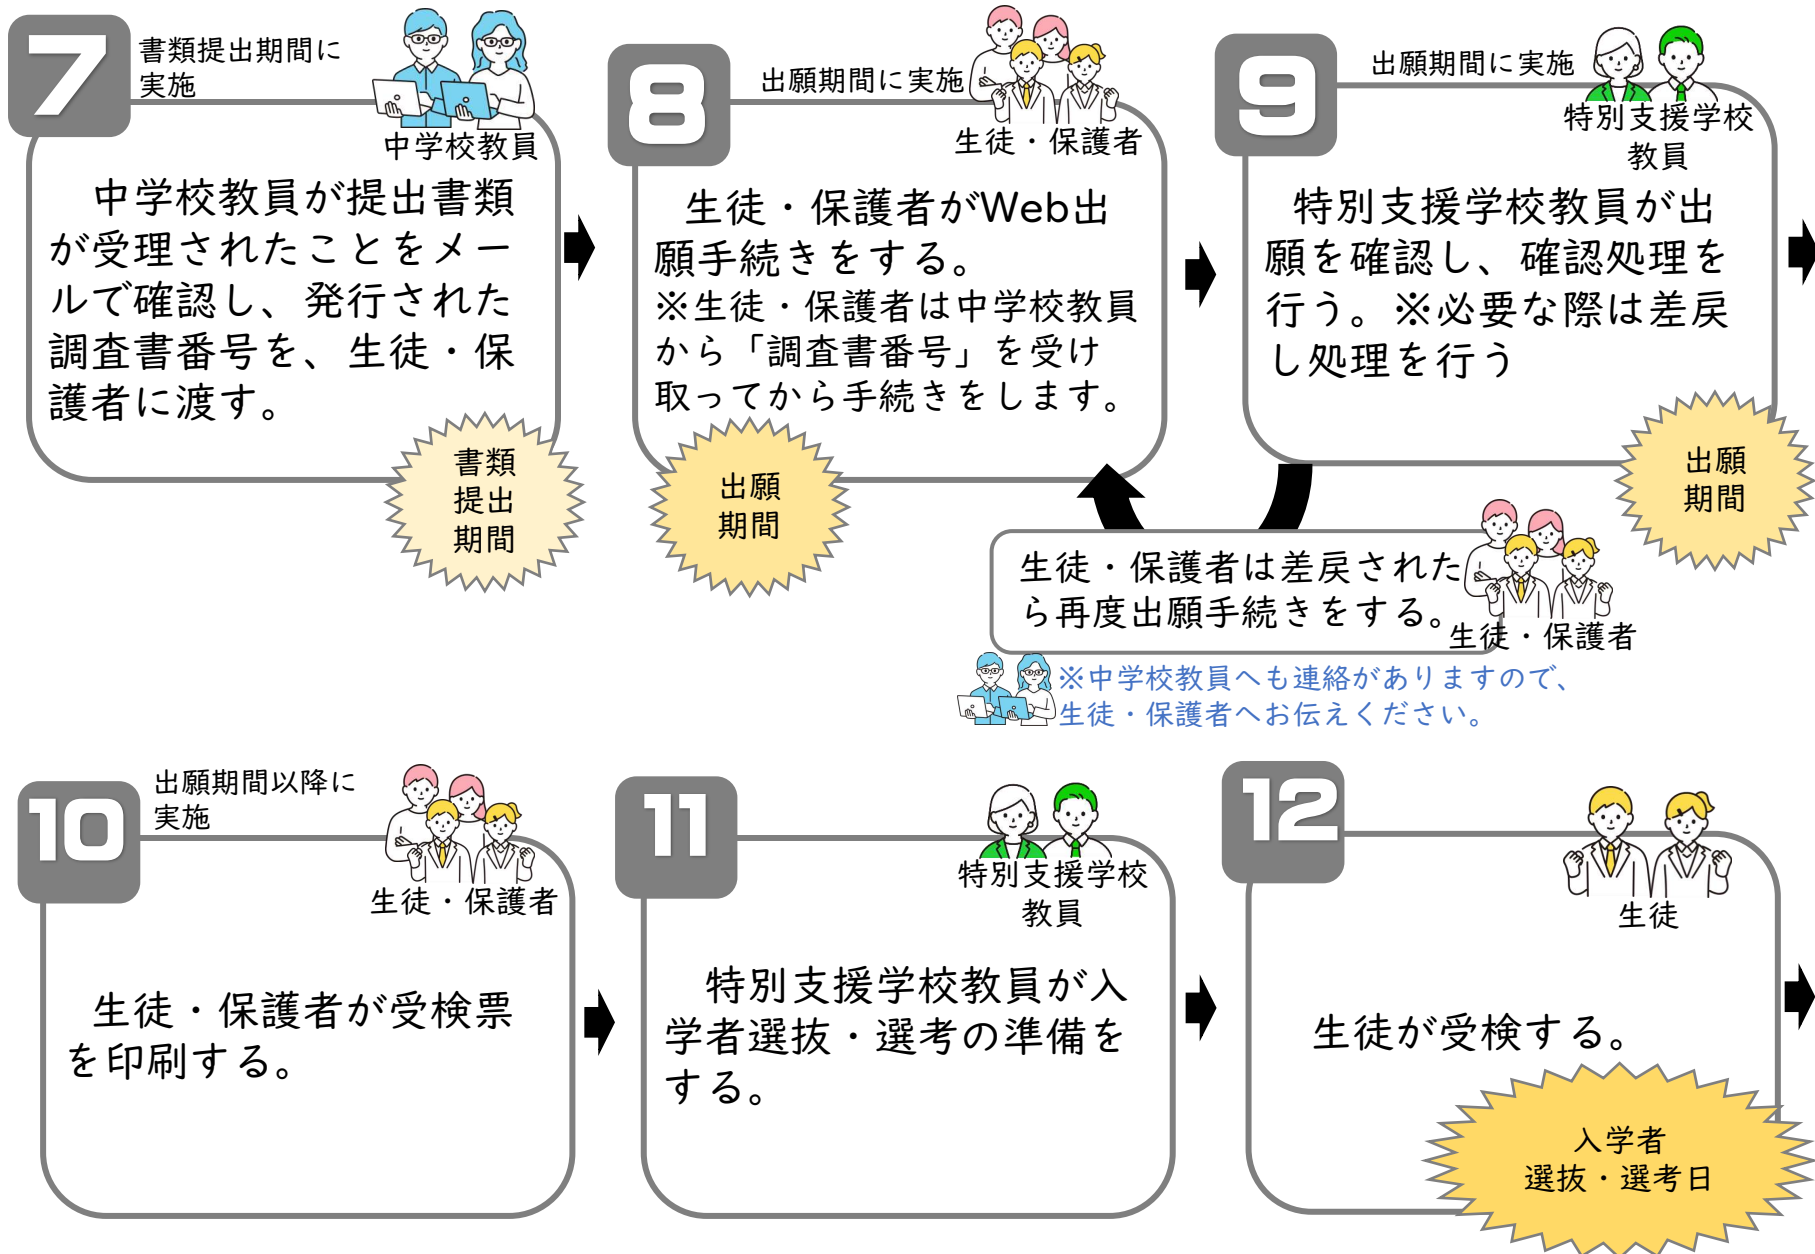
7
書類提出期間に実施
中学校教員
中学校教員が提出書類が受理されたことをメールで確認し、発行された調査書番号を、生徒・保護者に渡す。
書類提出期間

8
出願期間に実施
生徒・保護者
生徒・保護者がWeb出願手続きをする。
※生徒・保護者は中学校教員から「調査書番号」を受け取ってから手続きをします。
出願期間

9
出願期間に実施
特別支援学校教員
特別支援学校教員が出願を確認し、確認処理を行う。※必要な際は差戻し処理を行う
出願期間

生徒・保護者は差戻されたら再度出願手続きをする。
生徒・保護者
※中学校教員へも連絡がありますので、生徒・保護者へお伝えください。

10
出願期間以降に実施
生徒・保護者
生徒・保護者が受検票を印刷する。

11
特別支援学校教員
特別支援学校教員が入学者選抜・選考の準備をする。

12
生徒
生徒が受検する。
入学者選抜・選考日